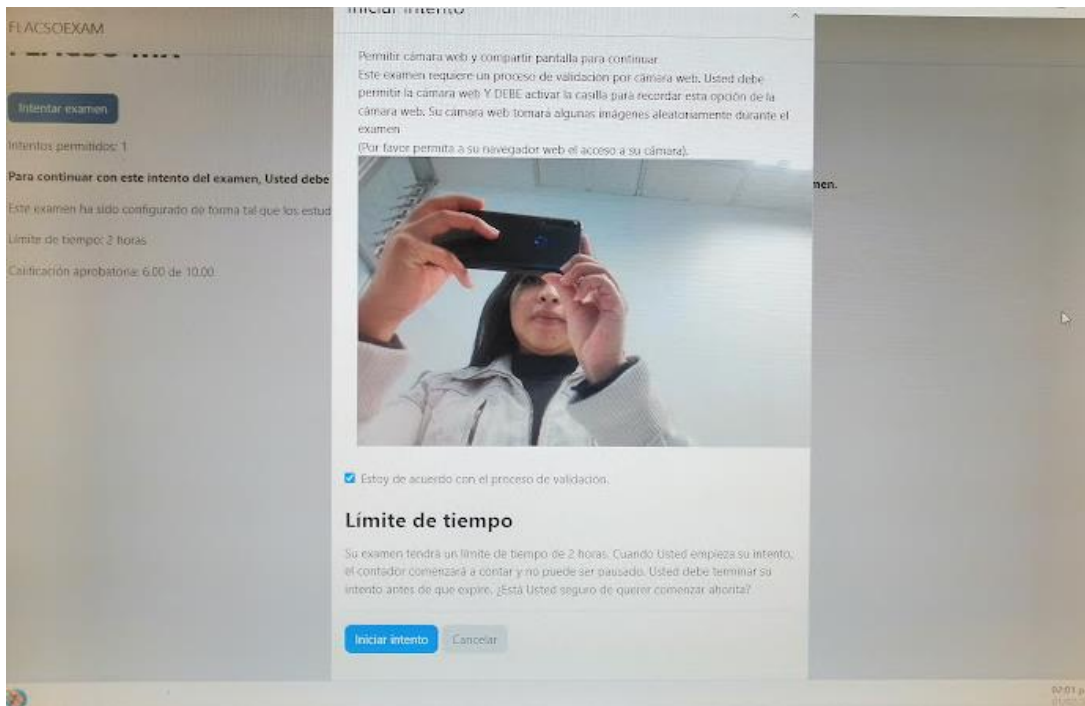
FLACSOEXAM

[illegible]

Intentar examen

Intentos permitidos: 1

Para continuar con este intento del examen, Usted debe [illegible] men.

Este examen ha sido configurado de forma tal que los estud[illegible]

Límite de tiempo: 2 horas

Calificación aprobatoria: 6.00 de 10.00

Iniciar intento

Permitir cámara web y compartir pantalla para continuar
Este examen requiere un proceso de validación por cámara web. Usted debe permitir la cámara web Y DEBE activar la casilla para recordar esta opción de la cámara web. Su cámara web tomará algunas imágenes aleatoriamente durante el examen
(Por favor permita a su navegador web el acceso a su cámara).

Estoy de acuerdo con el proceso de validación.

Límite de tiempo

Su examen tendrá un límite de tiempo de 2 horas. Cuando Usted empieza su intento, el contador comenzará a contar y no puede ser pausado. Usted debe terminar su intento antes de que expire. ¿Está Usted seguro de querer comenzar ahorita?

Iniciar intento Cancelar

02:01 p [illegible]